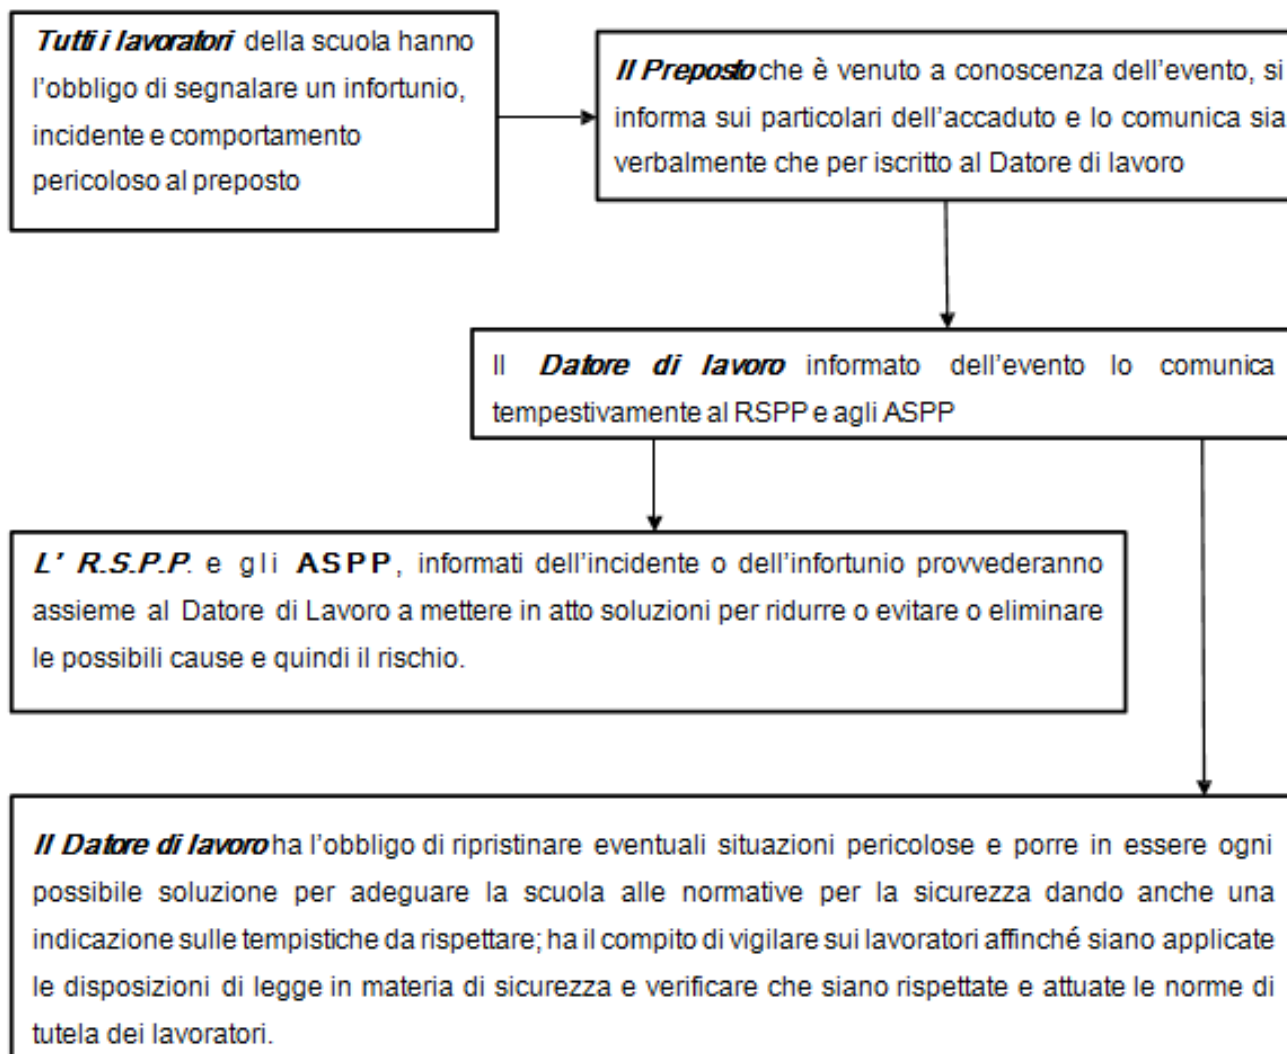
***Tutti i lavoratori*** della scuola hanno l'obbligo di segnalare un infortunio, incidente e comportamento pericoloso al preposto

***Il Preposto*** che è venuto a conoscenza dell'evento, si informa sui particolari dell'accaduto e lo comunica sia verbalmente che per iscritto al Datore di lavoro

Il ***Datore di lavoro*** informato dell'evento lo comunica tempestivamente al RSPP e agli ASPP

***L' R.S.P.P.*** e gli **ASPP**, informati dell'incidente o dell'infortunio provvederanno assieme al Datore di Lavoro a mettere in atto soluzioni per ridurre o evitare o eliminare le possibili cause e quindi il rischio.

***Il Datore di lavoro*** ha l'obbligo di ripristinare eventuali situazioni pericolose e porre in essere ogni possibile soluzione per adeguare la scuola alle normative per la sicurezza dando anche una indicazione sulle tempistiche da rispettare; ha il compito di vigilare sui lavoratori affinché siano applicate le disposizioni di legge in materia di sicurezza e verificare che siano rispettate e attuate le norme di tutela dei lavoratori.